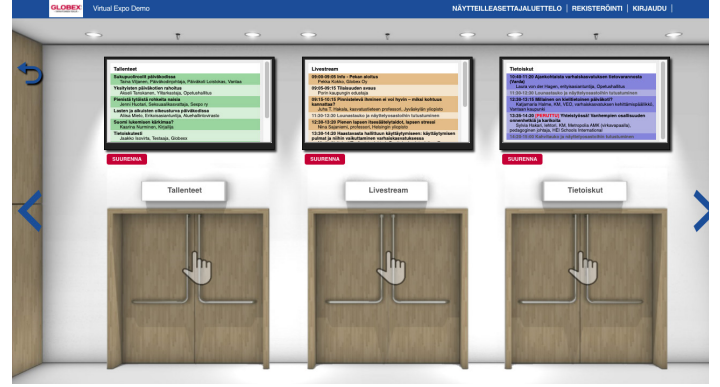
GLOBEX Virtual Expo Demo

NÄYTTEILLEASETTAJALUETTELO | REKISTERÖINTI | KIRJAUDU |

Tallenteet
Sukupuolivaltti päiväkodissa
Tiina Viljanen, Päiväkodinjohtaja, Päiväkoti Lindblom, Vantaa
Yksilyisten päiväkotien rahoitus
Aksell Tahkanen, Yliarkkitehtia, Opetushallitus
Pienistä lyöistä riittävä naisia
Jenni Huotari, Selvaputuasiantuntija, Seppo ry
Lasten ja aikuisten ulkoustarve päiväkodissa
Alisa Melin, Erikoissasiantuntija, Akuhallintoviranto
Suomi liikenteen kärkimaa?
Kaarina Nurminen, Kirjailija
Tietoiskut
Jukka Isomäki, Testaaja, Globex

SUURENNA

Livestream
09:00-09:05 Info - Pekan aloitus
Pekka Kokko, Globex Oy
09:05-09:15 Tilaisuuden avaus
Porin kaupungin edustaja
09:15-10:15 Pienistäkin ihminen ei voi hyvin – miksi kohtaus kannattaa?
Juha T. Hakala, kasvatustieteen professori, Jyväskylän yliopisto
11:00-12:00 Lounastauko ja näyttelyssaskohtiin tutustuminen
12:30-13:30 Pienen lapsen tiesealäikkyödet, lapsen stressi
Nina Sajaniemi, professori, Helsingin yliopisto
13:30-14:30 Nostamalla hallituun käyttäytymiseen: käyttäytymisen pulmat ja niihin vaikuttaminen varhaiskasvatuksessa

SUURENNA

Tietoiskut
10:40-11:20 Ajankohtaista varhaiskasvatuksen lisävaraisuuksista (Verda)
Laura von der Hagen, erityisasiantuntija, Opetushallitus
11:30-12:00 Lounastauko ja näyttelyssaskohtiin tutustuminen
12:30-12:15 Millainen on kielitietoinen päiväkoti?
Kaljamaria Hanne, KM, VEO, varhaiskasvatuksen kehittämispäällikkö, Vantaan kaupunki
13:20-14:20 [PERUUTTU] Yhteistyössä! Vanhempien osallisuuden suunnittelu ja korkeutta
Sylvia Hakari, lehtori, KM, Metropolia AMK (virkavapaalla), pedagoginen johtaja, HEI Schools International
14:30-15:00 Kahvitauko ja näyttelyssaskohtiin tutustuminen

SUURENNA

Tallenteet

Livestream

Tietoiskut